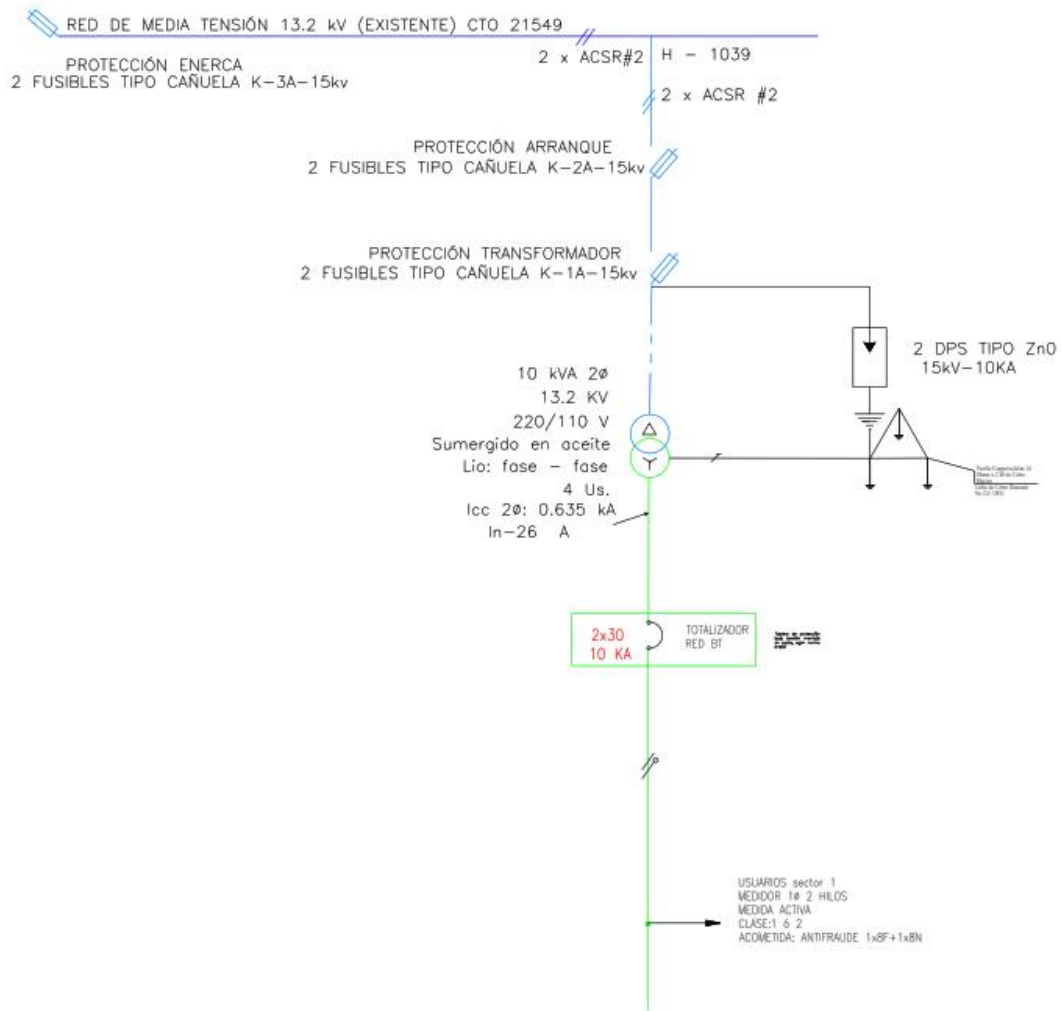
RED DE MEDIA TENSIÓN 13.2 kV (EXISTENTE) CTO 21549

PROTECCIÓN ENERCA
2 FUSIBLES TIPO CAÑUELA K-3A-15kv

2 x ACSR#2

H - 1039

2 x ACSR #2

PROTECCIÓN ARRANQUE
2 FUSIBLES TIPO CAÑUELA K-2A-15kv

PROTECCIÓN TRANSFORMADOR
2 FUSIBLES TIPO CAÑUELA K-1A-15kv

2 DPS TIPO ZnO
15kV-10KA

10 kVA 2ø
13.2 KV
220/110 V
Sumergido en aceite
Lio: fase - fase
4 Us.
Icc 2ø: 0.635 kA
In-26 A

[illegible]

2x30
10 KA

TOTALIZADOR
RED BT

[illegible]

USUARIOS sector 1
MEDIDOR 1ø 2 HILOS
MEDIDA ACTIVA
CLASE:1 ó 2
ACOMETIDA: ANTIFRAUDE 1x8F+1x8N